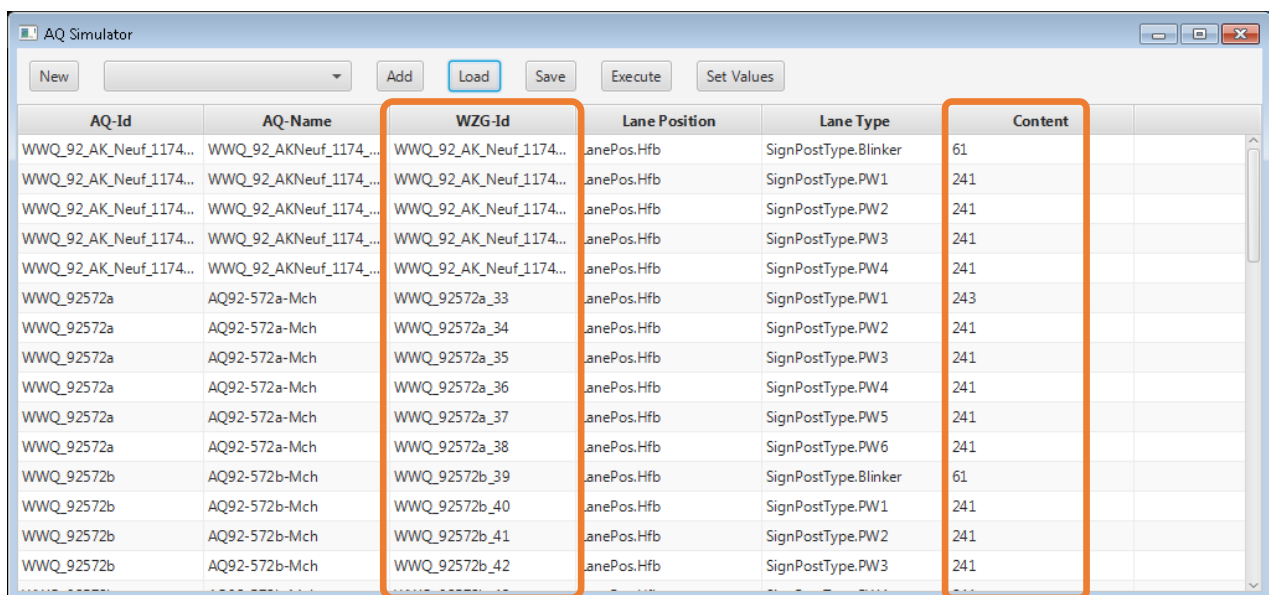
AQ Simulator

New | Add | Load | Save | Execute | Set Values

| AQ-Id | AQ-Name | WZG-Id | Lane Position | Lane Type | Content |
|---|---|---|---|---|---|
| WWQ_92_AK_Neuf_1174... | WWQ_92_AKNeuf_1174_... | WWQ_92_AK_Neuf_1174... | anePos.Hfb | SignPostType.Blinker | 61 |
| WWQ_92_AK_Neuf_1174... | WWQ_92_AKNeuf_1174_... | WWQ_92_AK_Neuf_1174... | anePos.Hfb | SignPostType.PW1 | 241 |
| WWQ_92_AK_Neuf_1174... | WWQ_92_AKNeuf_1174_... | WWQ_92_AK_Neuf_1174... | anePos.Hfb | SignPostType.PW2 | 241 |
| WWQ_92_AK_Neuf_1174... | WWQ_92_AKNeuf_1174_... | WWQ_92_AK_Neuf_1174... | anePos.Hfb | SignPostType.PW3 | 241 |
| WWQ_92_AK_Neuf_1174... | WWQ_92_AKNeuf_1174_... | WWQ_92_AK_Neuf_1174... | anePos.Hfb | SignPostType.PW4 | 241 |
| WWQ_92572a | AQ92-572a-Mch | WWQ_92572a_33 | anePos.Hfb | SignPostType.PW1 | 243 |
| WWQ_92572a | AQ92-572a-Mch | WWQ_92572a_34 | anePos.Hfb | SignPostType.PW2 | 241 |
| WWQ_92572a | AQ92-572a-Mch | WWQ_92572a_35 | anePos.Hfb | SignPostType.PW3 | 241 |
| WWQ_92572a | AQ92-572a-Mch | WWQ_92572a_36 | anePos.Hfb | SignPostType.PW4 | 241 |
| WWQ_92572a | AQ92-572a-Mch | WWQ_92572a_37 | anePos.Hfb | SignPostType.PW5 | 241 |
| WWQ_92572a | AQ92-572a-Mch | WWQ_92572a_38 | anePos.Hfb | SignPostType.PW6 | 241 |
| WWQ_92572b | AQ92-572b-Mch | WWQ_92572b_39 | anePos.Hfb | SignPostType.Blinker | 61 |
| WWQ_92572b | AQ92-572b-Mch | WWQ_92572b_40 | anePos.Hfb | SignPostType.PW1 | 241 |
| WWQ_92572b | AQ92-572b-Mch | WWQ_92572b_41 | anePos.Hfb | SignPostType.PW2 | 241 |
| WWQ_92572b | AQ92-572b-Mch | WWQ_92572b_42 | anePos.Hfb | SignPostType.PW3 | 241 |
| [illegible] | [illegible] | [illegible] | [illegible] | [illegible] | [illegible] |